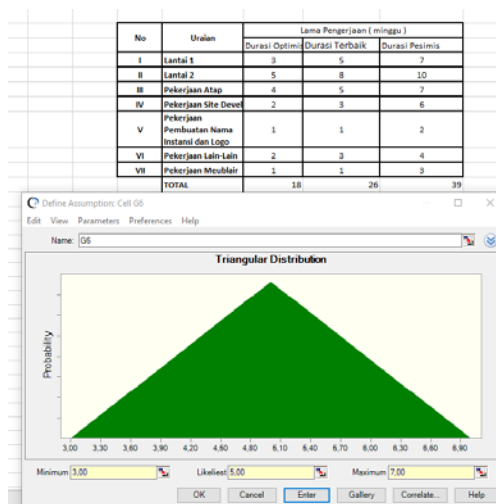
| No | Uraian | Lama Pengerjaan ( minggu ) | | |
|---|---|---|---|---|
| | | Durasi Optimis | Durasi Terbaik | Durasi Pesimis |
| I | Lantai 1 | 3 | 5 | 7 |
| II | Lantai 2 | 5 | 8 | 10 |
| III | Pekerjaan Atap | 4 | 5 | 7 |
| IV | Pekerjaan Site Devel | 2 | 3 | 6 |
| V | Pekerjaan Pembuatan Nama Instansi dan Logo | 1 | 1 | 2 |
| VI | Pekerjaan Lain-Lain | 2 | 3 | 4 |
| VII | Pekerjaan Meublair | 1 | 1 | 3 |
| | TOTAL | 18 | 26 | 39 |

Define Assumption: Cell G6

Edit View Parameters Preferences Help

Name: G6

Triangular Distribution

Probability

3,00 3,30 3,60 3,90 4,20 4,50 4,80 5,10 5,40 5,70 6,00 6,30 6,60 6,90

Minimum 3,00 Likeliest 5,00 Maximum 7,00

OK Cancel Enter Gallery Correlate... Help